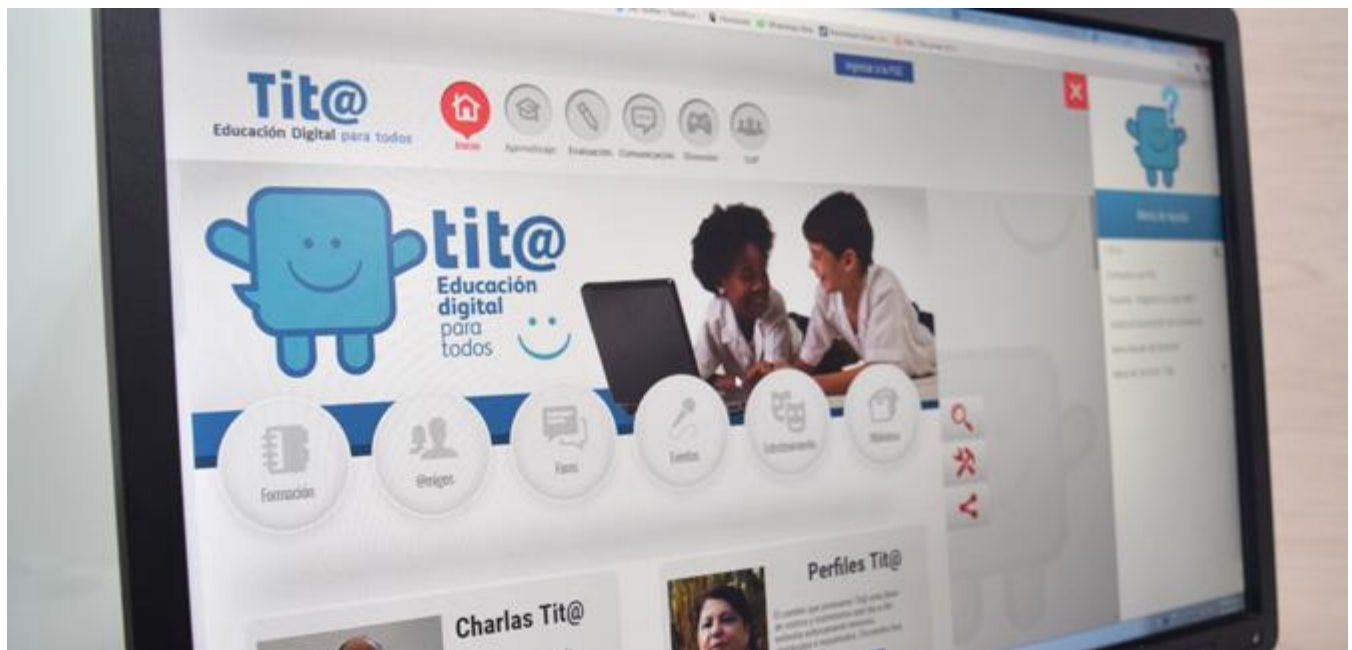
Tit@
Educación Digital para todos

Inicio
Aprendizaje
Evaluación
Comunicación
Diversión
CoP

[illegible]

tit@
Educación digital para todos

Formación
@migos
Foro
Eventos
Entretenimiento
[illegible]

Perfiles Tit@

Charlas Tit@